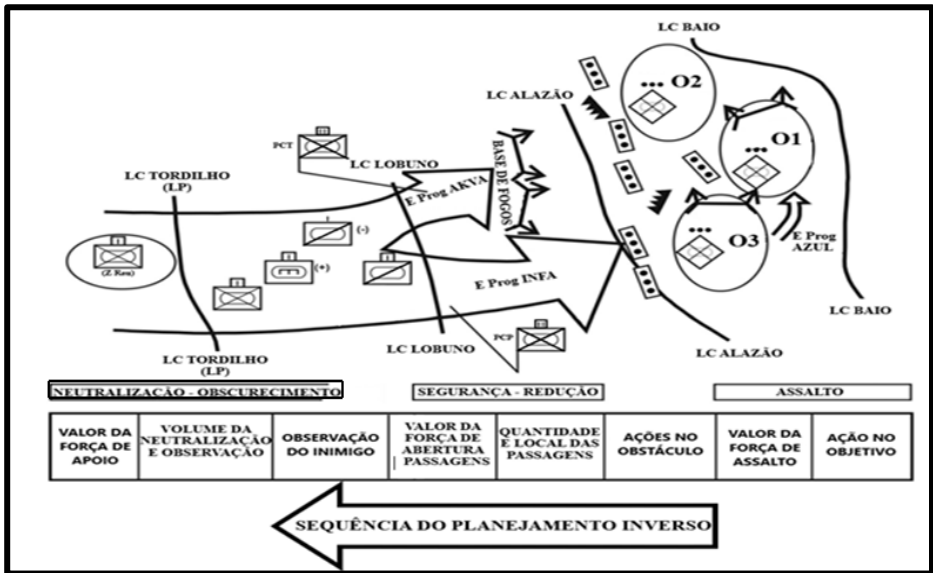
LC BAIO

LC ALAZÃO

O2

O1

O3

PCT

LC LOBUNO

BASE DE FOGOS

E Prog AKVA

LC TORDILHO (LP)

(Z Reu)

(-)

(+)

E Prog INFA

E Prog AZUL

LC BAIO

PCP

LC TORDILHO (LP)

LC LOBUNO

LC ALAZÃO

NEUTRALIZAÇÃO - OBSCURECIMENTO

SEGURANÇA - REDUÇÃO

ASSALTO

| VALOR DA FORÇA DE APOIO | VOLUME DA NEUTRALIZAÇÃO E OBSERVAÇÃO | OBSERVAÇÃO DO INIMIGO | VALOR DA FORÇA DE ABERTURA PASSAGENS | QUANTIDADE E LOCAL DAS PASSAGENS | AÇÕES NO OBSTÁCULO | VALOR DA FORÇA DE ASSALTO | AÇÃO NO OBJETIVO |
|---|---|---|---|---|---|---|---|

SEQUÊNCIA DO PLANEJAMENTO INVERSO